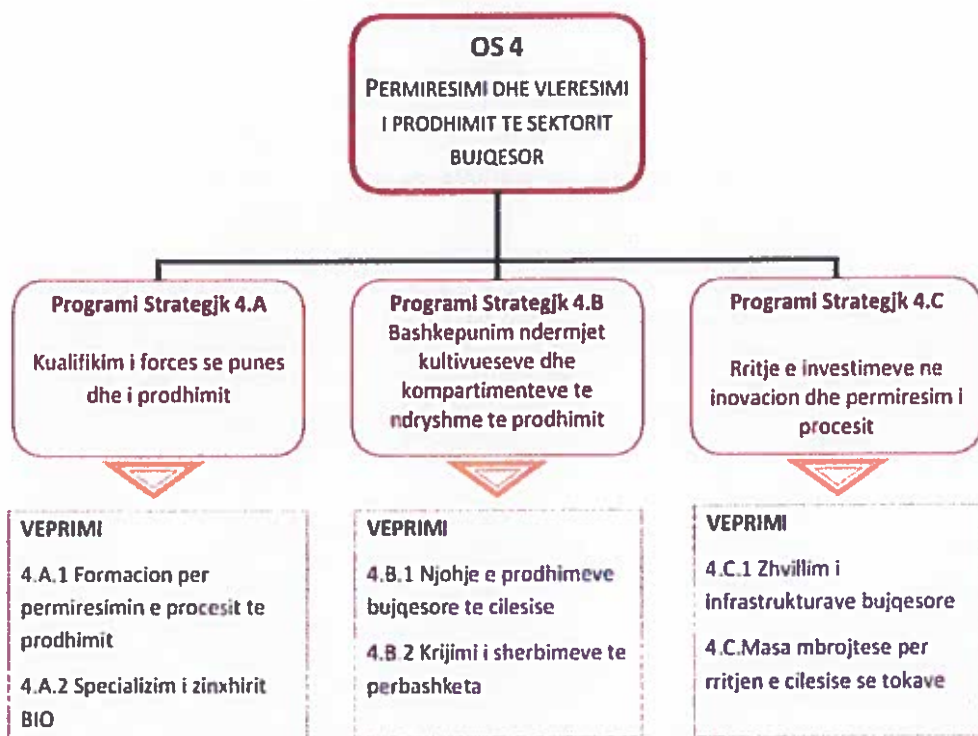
OS 4
PERMIRESIMI DHE VLERESIMI I PRODHIMIT TE SEKTORIT BUJQESOR

Programi Strategjk 4.A
Kualifikim i forces se punes dhe i prodhimit

Programi Strategjk 4.B
Bashkepunim ndermjet kultivueseve dhe kompartimenteve te ndryshme te prodhimit

Programi Strategjk 4.C
Rritje e investimeve ne inovacion dhe permiresim i procesit

VEPRIMI
4.A.1 Formacion per permiresimin e procesit te prodhimit
4.A.2 Specializim i zinxhirit BIO

VEPRIMI
4.B.1 Njohje e prodhimeve bujqesore te cilesise
4.B 2 Krijimi i sherbimeve te perbashketa

VEPRIMI
4.C.1 Zhvillim i infrastrukturave bujqesore
4.C.Masa mbrojtese per rritjen e cilesise se tokave